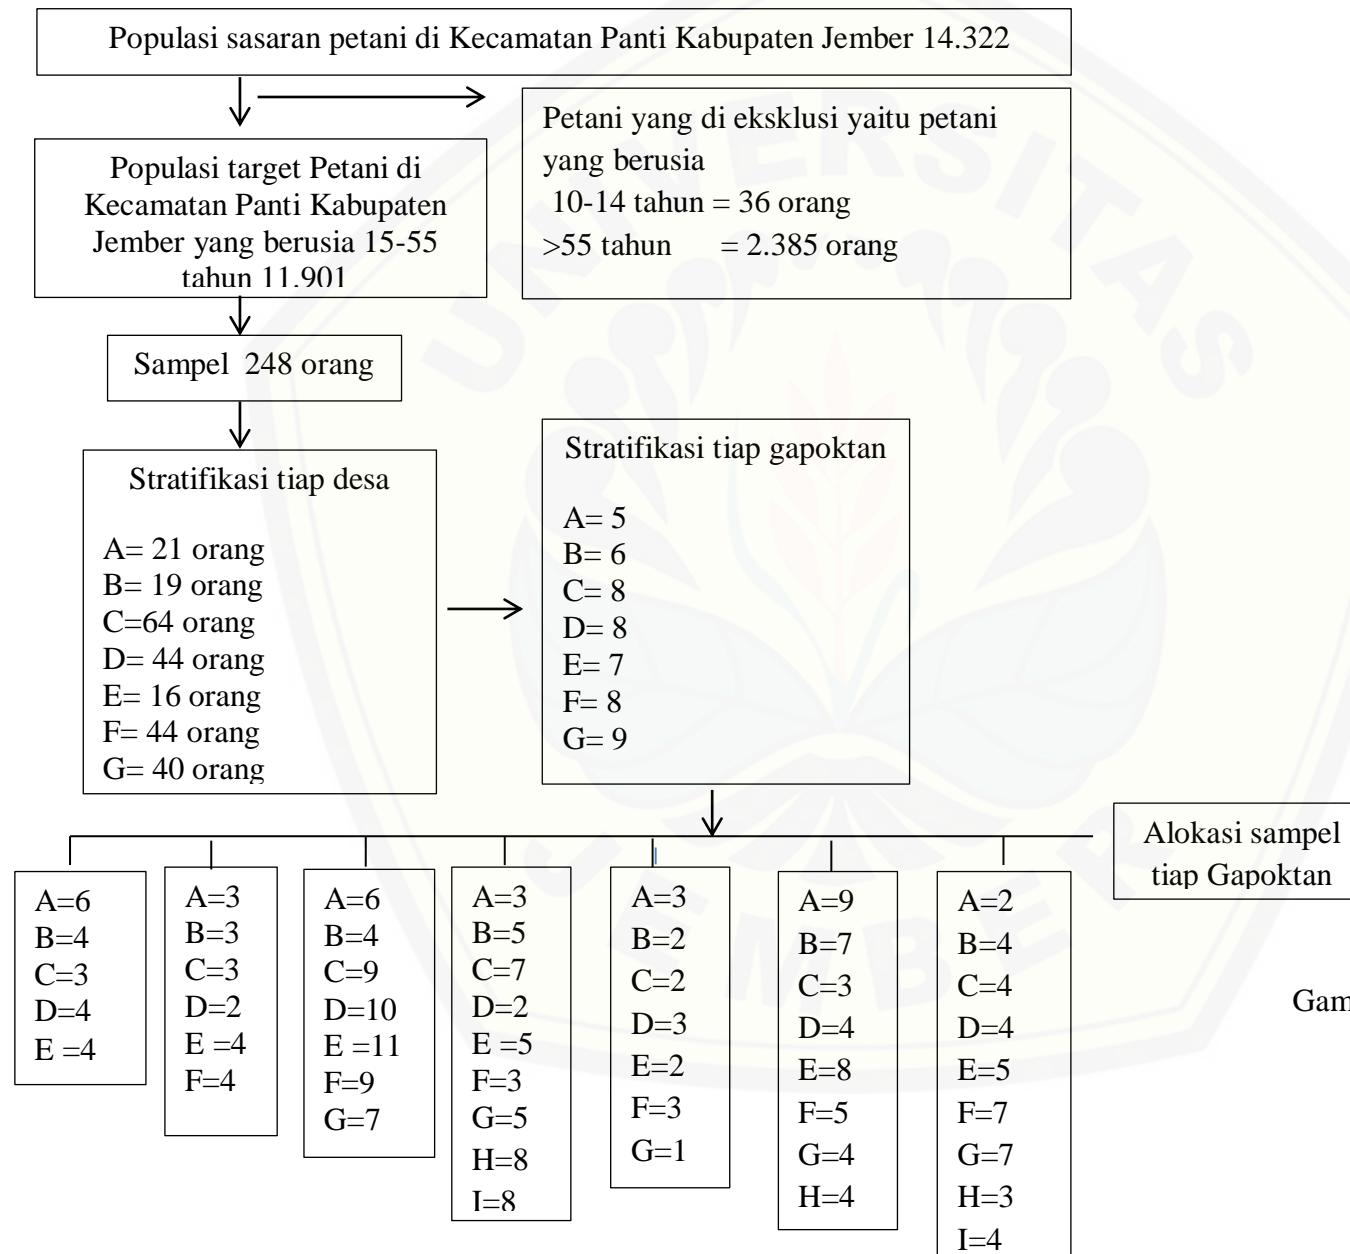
Populasi sasaran petani di Kecamatan Panti Kabupaten Jember 14.322

Petani yang di eksklusi yaitu petani yang berusia
10-14 tahun = 36 orang
>55 tahun = 2.385 orang

Populasi target Petani di Kecamatan Panti Kabupaten Jember yang berusia 15-55 tahun 11.901

Sampel 248 orang

Stratifikasi tiap desa

A= 21 orang
B= 19 orang
C=64 orang
D= 44 orang
E= 16 orang
F= 44 orang
G= 40 orang

Stratifikasi tiap gapoktan

A= 5
B= 6
C= 8
D= 8
E= 7
F= 8
G= 9

Alokasi sampel tiap Gapoktan

A=6
B=4
C=3
D=4
E =4

A=3
B=3
C=3
D=2
E =4
F=4

A=6
B=4
C=9
D=10
E =11
F=9
G=7

A=3
B=5
C=7
D=2
E =5
F=3
G=5
H=8
I=8

A=3
B=2
C=2
D=3
E=2
F=3
G=1

A=9
B=7
C=3
D=4
E=8
F=5
G=4
H=4

A=2
B=4
C=4
D=4
E=5
F=7
G=7
H=3
I=4

Gam